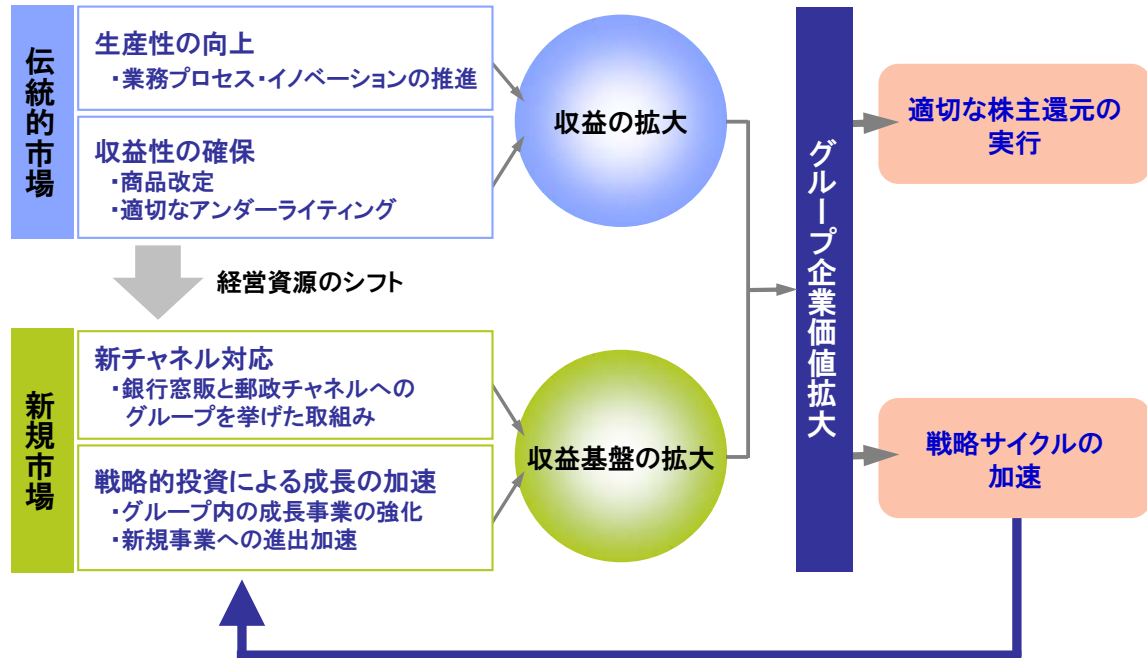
伝統的市場

生産性の向上
・業務プロセス・イノベーションの推進

収益性の確保
・商品改定
・適切なアンダーライティング

経営資源のシフト

新規市場

新チャネル対応
・銀行窓販と郵政チャネルへのグループを挙げた取組み

戦略的投資による成長の加速
・グループ内の成長事業の強化
・新規事業への進出加速

収益の拡大

収益基盤の拡大

グループ企業価値拡大

適切な株主還元の実行

戦略サイクルの加速